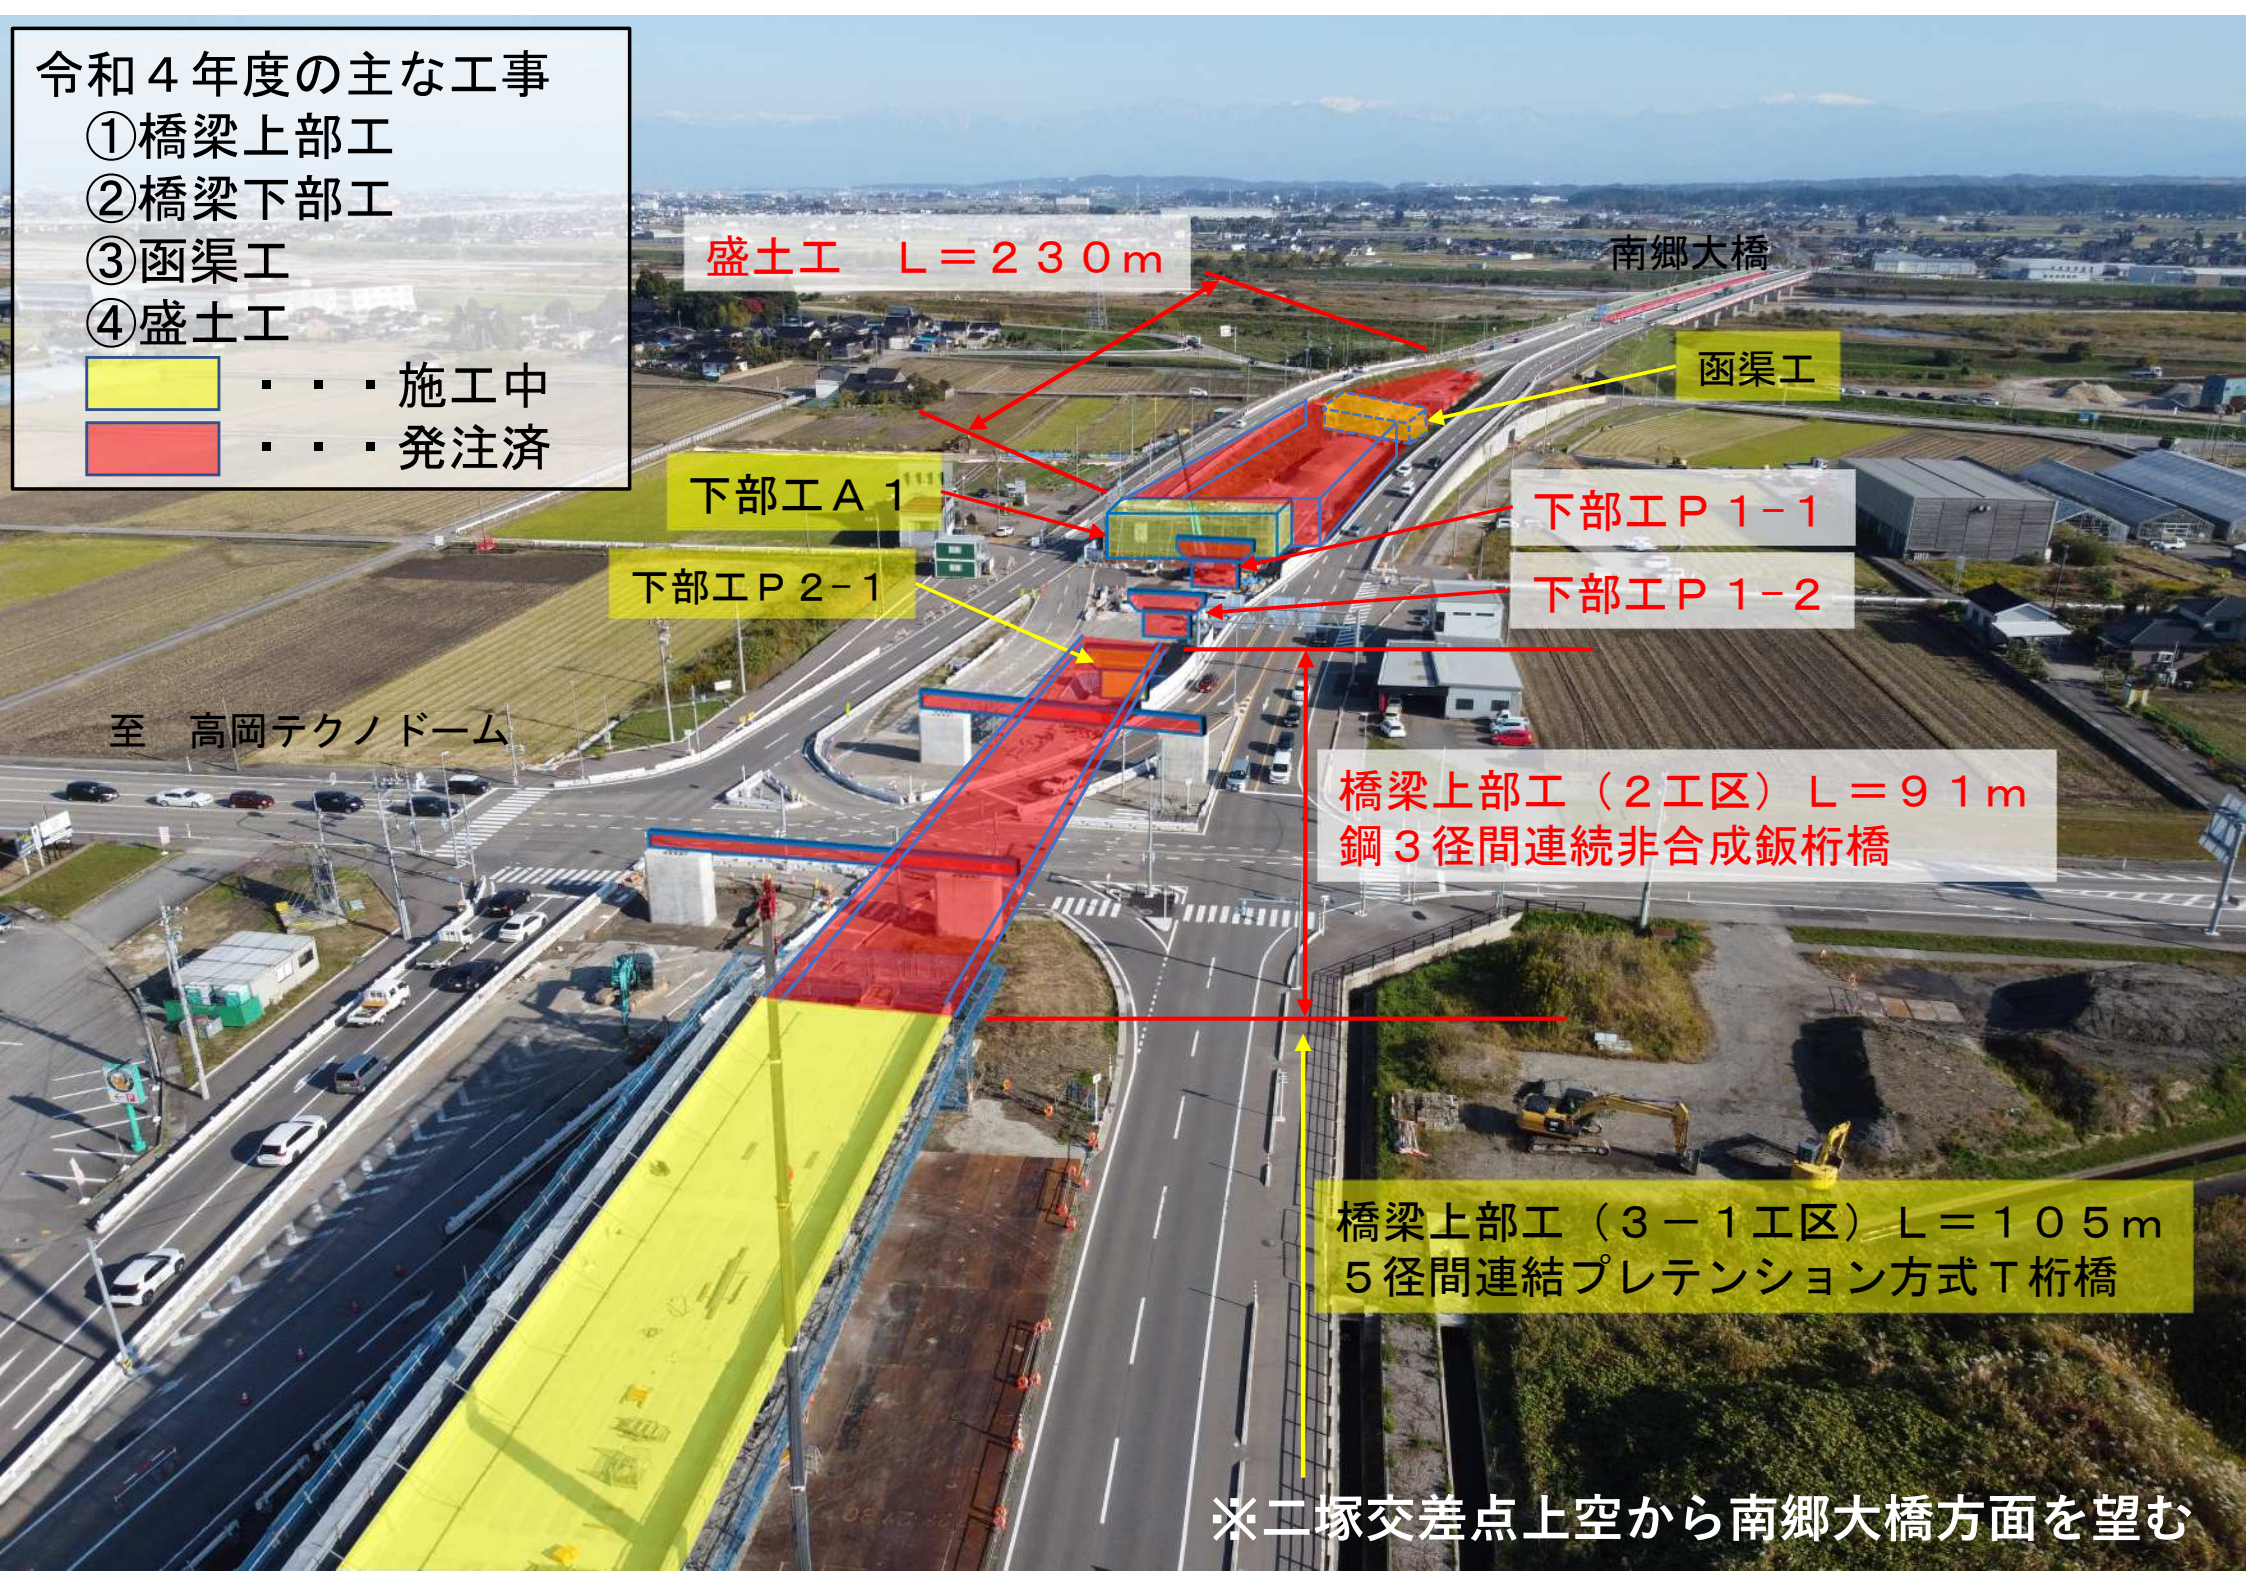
令和４年度の主な工事
①橋梁上部工
②橋梁下部工
③函渠工
④盛土工
・・・施工中
・・・発注済

盛土工　Ｌ＝２３０ｍ

南郷大橋

函渠工

下部工Ａ１

下部工Ｐ１－１

下部工Ｐ２－１

下部工Ｐ１－２

至　高岡テクノドーム

橋梁上部工（２工区）Ｌ＝９１ｍ
鋼３径間連続非合成鈑桁橋

橋梁上部工（３－１工区）Ｌ＝１０５ｍ
５径間連結プレテンション方式Ｔ桁橋

※二塚交差点上空から南郷大橋方面を望む